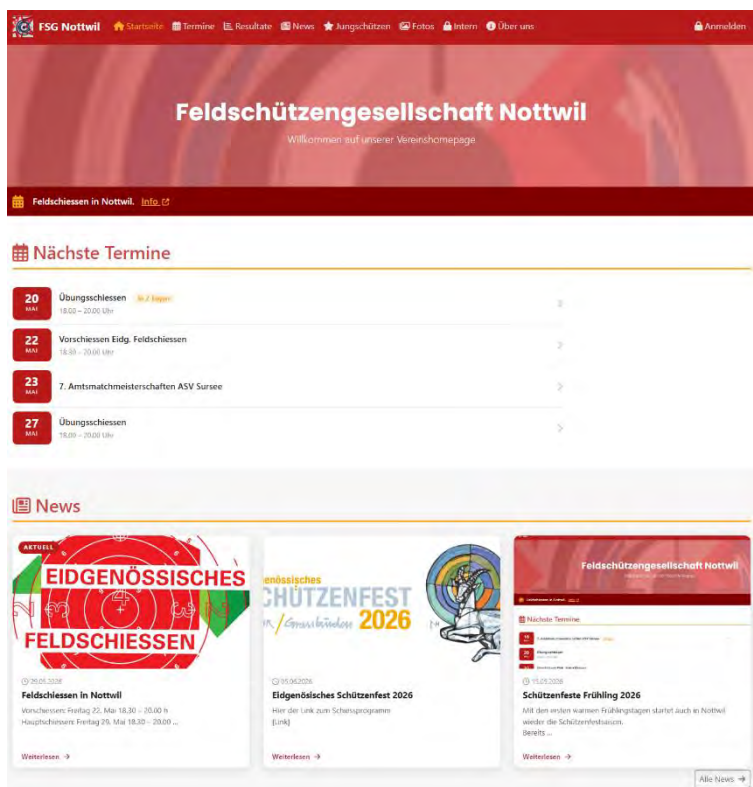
FSG Nottwil Startseite Termine Resultate News Jungschützen Fotos Intern Über uns Anmelden

Feldschützengesellschaft Nottwil
Willkommen auf unserer Vereinshomepage

Feldschiessen in Nottwil. Info

Nächste Termine

20 MAI Übungsschiessen Jn / Expert
18.00 – 20.00 Uhr

22 MAI Vorschiessen Eidg. Feldschiessen
18.30 – 20.00 Uhr

23 MAI 7. Amtsmatchmeisterschaften ASV Sursee

27 MAI Übungsschiessen
18.00 – 20.00 Uhr

News

AKTUELL
EIDGENÖSSISCHES FELDSCHIESSEN
29.05.2026
Feldschiessen in Nottwil
Vorschiessen: Freitag 22. Mai 18.30 – 20.00 h
Hauptschiessen: Freitag 29. Mai 18.30 – 20.00 ...
Weiterlesen →

enössisches SCHÜTZENFEST n / Graubünden 2026
05.06.2026
Eidgenösisches Schützenfest 2026
Hier der Link zum Schiessprogramm
[Link]
Weiterlesen →

Feldschützengesellschaft Nottwil
Nächste Termine
15.05.2026
Schützenfeste Frühling 2026
Mit den ersten warmen Frühlingstagen startet auch in Nottwil wieder die Schützenfestsaison.
Bereits ...
Weiterlesen →

Alle News →